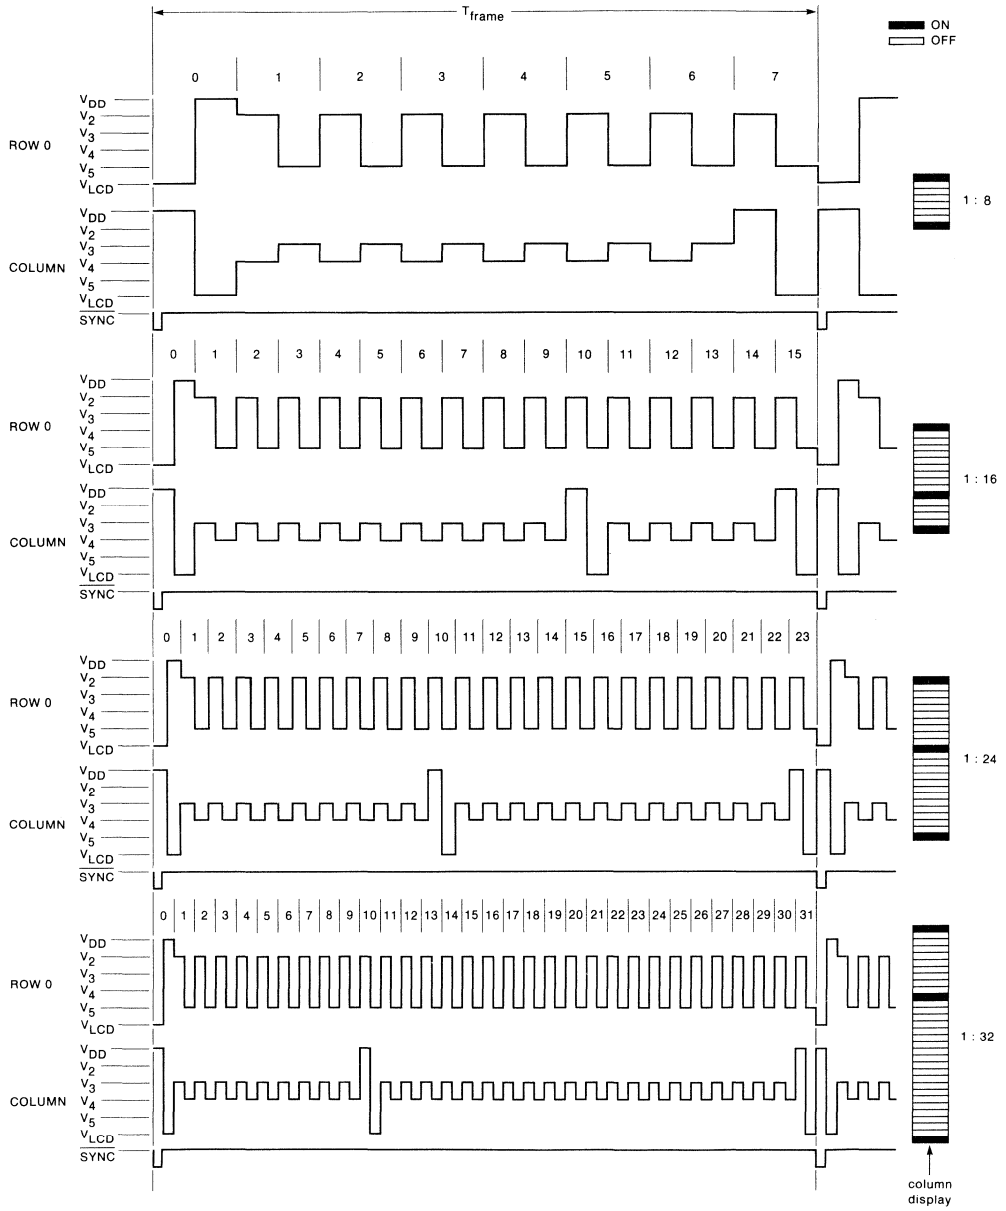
$T_{frame}$

ON
OFF

0 1 2 3 4 5 6 7

$V_{DD}$
$V_2$
$V_3$
$V_4$
$V_5$
$V_{LCD}$

ROW 0

$V_{DD}$
$V_2$
$V_3$
$V_4$
$V_5$
$V_{LCD}$

COLUMN

$\overline{SYNC}$

1 : 8

0 1 2 3 4 5 6 7 8 9 10 11 12 13 14 15

$V_{DD}$
$V_2$
$V_3$
$V_4$
$V_5$
$V_{LCD}$

ROW 0

$V_{DD}$
$V_2$
$V_3$
$V_4$
$V_5$
$V_{LCD}$

COLUMN

$\overline{SYNC}$

1 : 16

0 1 2 3 4 5 6 7 8 9 10 11 12 13 14 15 16 17 18 19 20 21 22 23

$V_{DD}$
$V_2$
$V_3$
$V_4$
$V_5$
$V_{LCD}$

ROW 0

$V_{DD}$
$V_2$
$V_3$
$V_4$
$V_5$
$V_{LCD}$

COLUMN

$\overline{SYNC}$

1 : 24

0 1 2 3 4 5 6 7 8 9 10 11 12 13 14 15 16 17 18 19 20 21 22 23 24 25 26 27 28 29 30 31

$V_{DD}$
$V_2$
$V_3$
$V_4$
$V_5$
$V_{LCD}$

ROW 0

$V_{DD}$
$V_2$
$V_3$
$V_4$
$V_5$
$V_{LCD}$

COLUMN

$\overline{SYNC}$

1 : 32

column display